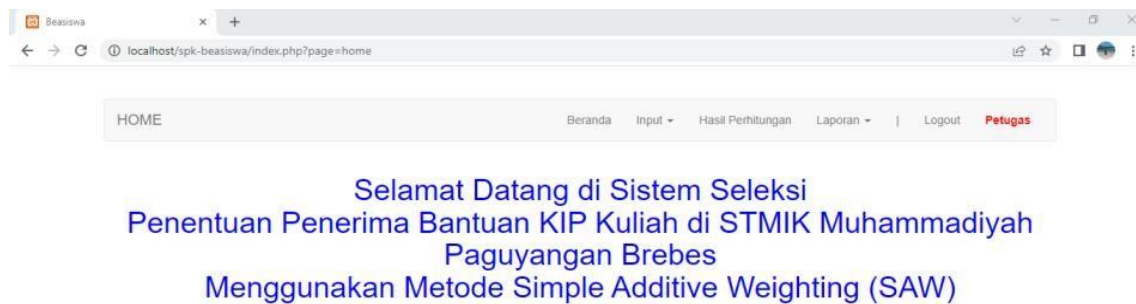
Beasiswa

localhost/spk-beasiswa/index.php?page=home

HOME

Beranda Input Hasil Perhitungan Laporan | Logout Petugas

Selamat Datang di Sistem Seleksi
Penentuan Penerima Bantuan KIP Kuliah di STMIK Muhammadiyah Paguyangan Brebes
Menggunakan Metode Simple Additive Weighting (SAW)